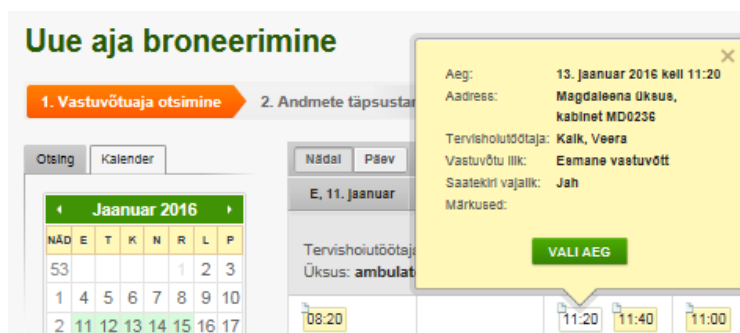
Uue aja broneerimine

1. Vastuvõtuaja otsimine

2. Andmete täpsusta

Otsing

Kalender

Jaanuar 2016

| NÄD | E | T | K | N | R | L | P |
|---|---|---|---|---|---|---|---|
| 53 | | | | | 1 | 2 | 3 |
| 1 | 4 | 5 | 6 | 7 | 8 | 9 | 10 |
| 2 | 11 | 12 | 13 | 14 | 15 | 16 | 17 |

Nädal

Päev

E, 11. jaanuar

Tervishoiutöötaja

Üksus: ambulat

08:20

11:20

11:40

11:00

Aeg: 13. jaanuar 2016 kell 11:20

Aadress: Magdaleena üksus, kabinet MD0236

Tervishoiutöötaja: Kalk, Veera

Vastuvõtu liik: Esmane vastuvõtt

Saatekiri vajalik: Jah

Märkused:

VALI AEG

×